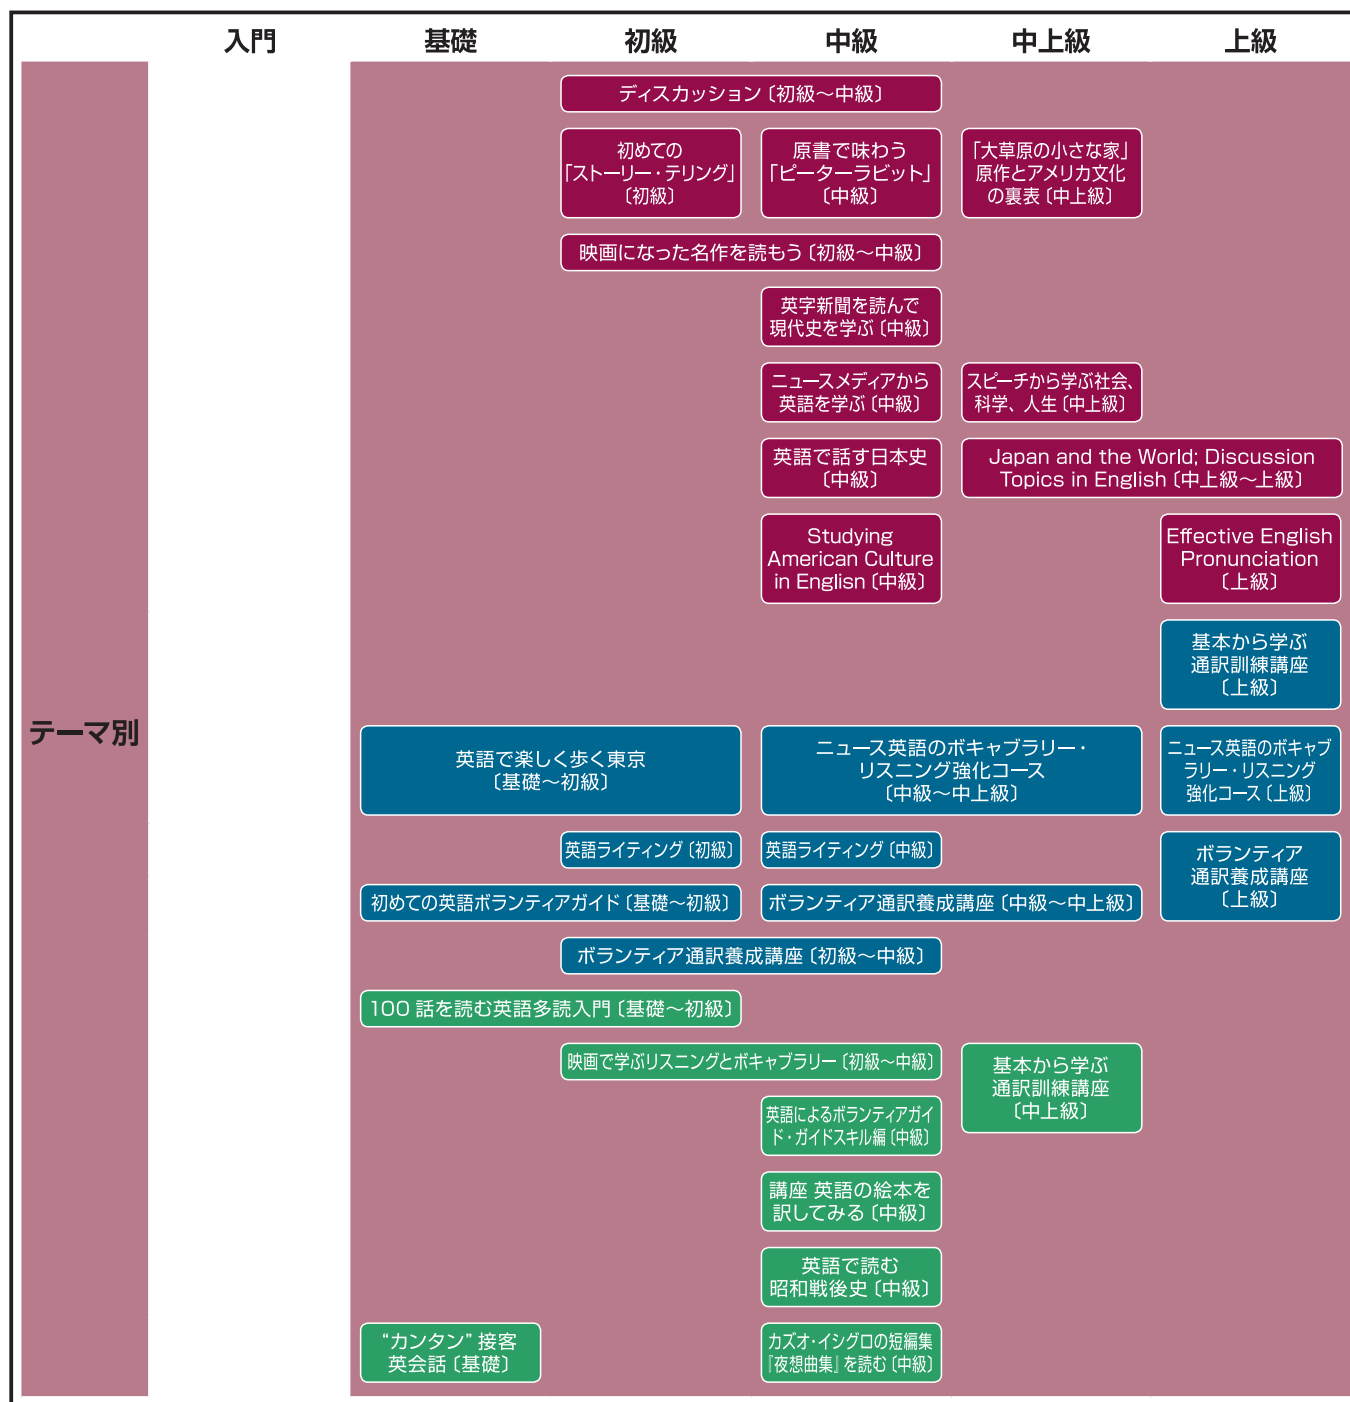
| | 入門 | 基礎 | 初級 | 中級 | 中上級 | 上級 |
|---|---|---|---|---|---|---|

テーマ別

ディスカッション〔初級～中級〕

初めての「ストーリー・テリング」〔初級〕

原書で味わう「ピーターラビット」〔中級〕

「大草原の小さな家」原作とアメリカ文化の裏表〔中上級〕

映画になった名作を読もう〔初級～中級〕

英字新聞を読んで現代史を学ぶ〔中級〕

ニュースメディアから英語を学ぶ〔中級〕

スピーチから学ぶ社会、科学、人生〔中上級〕

英語で話す日本史〔中級〕

Japan and the World; Discussion Topics in English〔中上級～上級〕

Studying American Culture in English〔中級〕

Effective English Pronunciation〔上級〕

基本から学ぶ通訳訓練講座〔上級〕

英語で楽しく歩く東京〔基礎～初級〕

ニュース英語のボキャブラリー・リスニング強化コース〔中級～中上級〕

ニュース英語のボキャブラリー・リスニング強化コース〔上級〕

英語ライティング〔初級〕

英語ライティング〔中級〕

ボランティア通訳養成講座〔上級〕

初めての英語ボランティアガイド〔基礎～初級〕

ボランティア通訳養成講座〔中級～中上級〕

ボランティア通訳養成講座〔初級～中級〕

100 話を読む英語多読入門〔基礎～初級〕

映画で学ぶリスニングとボキャブラリー〔初級～中級〕

基本から学ぶ通訳訓練講座〔中上級〕

英語によるボランティアガイド・ガイドスキル編〔中級〕

講座 英語の絵本を訳してみる〔中級〕

英語で読む昭和戦後史〔中級〕

“カンタン”接客英会話〔基礎〕

カズオ・イシグロの短編集『夜想曲集』を読む〔中級〕